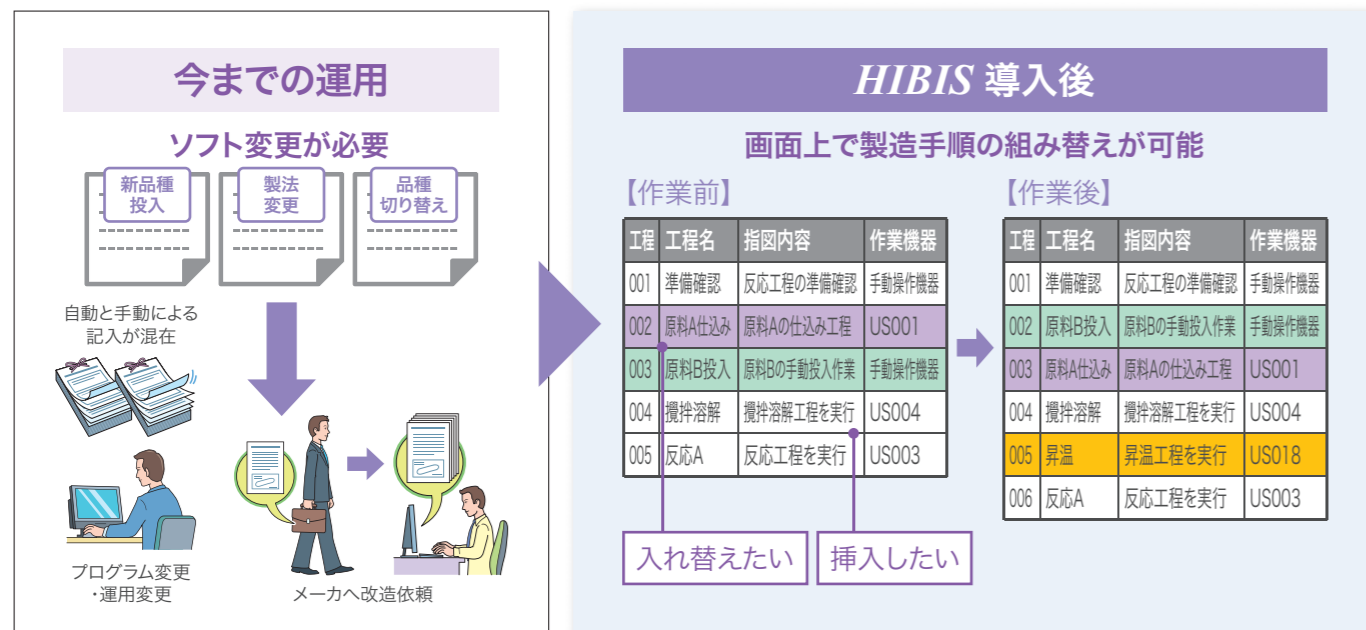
今までの運用

ソフト変更が必要

新品種投入

製法変更

品種切り替え

自動と手動による記入が混在

プログラム変更・運用変更

メーカへ改造依頼

HIBIS 導入後

画面上で製造手順の組み替えが可能

【作業前】

| 工程 | 工程名 | 指図内容 | 作業機器 |
|---|---|---|---|
| 001 | 準備確認 | 反応工程の準備確認 | 手動操作機器 |
| 002 | 原料A仕込み | 原料Aの仕込み工程 | US001 |
| 003 | 原料B投入 | 原料Bの手動投入作業 | 手動操作機器 |
| 004 | 攪拌溶解 | 攪拌溶解工程を実行 | US004 |
| 005 | 反応A | 反応工程を実行 | US003 |

入れ替えたい

挿入したい

【作業後】

| 工程 | 工程名 | 指図内容 | 作業機器 |
|---|---|---|---|
| 001 | 準備確認 | 反応工程の準備確認 | 手動操作機器 |
| 002 | 原料B投入 | 原料Bの手動投入作業 | 手動操作機器 |
| 003 | 原料A仕込み | 原料Aの仕込み工程 | US001 |
| 004 | 攪拌溶解 | 攪拌溶解工程を実行 | US004 |
| 005 | 昇温 | 昇温工程を実行 | US018 |
| 006 | 反応A | 反応工程を実行 | US003 |